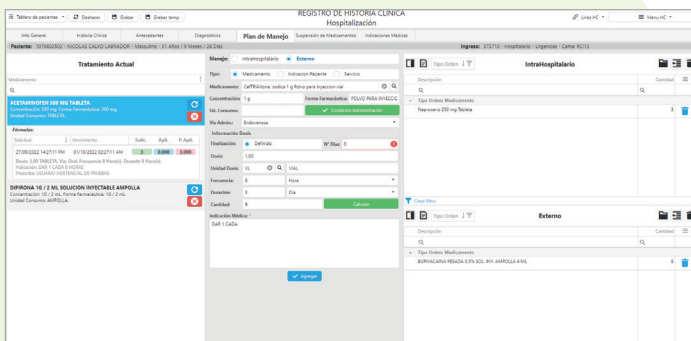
Tablero de pacientes | Deshacer | Grabar | Grabar temp.

REGISTRO DE HISTORIA CLINICA
Hospitalización

Links HC | Menu HC

Info General | Historia Clinica | Antecedentes | Diagnósticos | Plan de Manejo | Suspensión de Medicamentos | Indicaciones Médicas

Paciente: 1075602302 - NICOLAS CALVO LABRADOR - Masculino - 31 Años / 9 Meses / 26 Días

Ingreso: 373710 - Hospitalario - Urgencias - Cama: RC/13

Tratamiento Actual

Medicamento

ACETAMINOFEN 500 MG TABLETA
Concentración: 500 mg. Forma farmacéutica: 500 mg.
Unidad Consumo: TABLETA.

Fórmulas:

| Solicitud | Vencimiento | Sum. | Apli. | P. Apli. |
|---|---|---|---|---|
| 27/09/2022 14:27:11 PM | 01/10/2022 02:27:11 AM | 3 | 0.000 | 3.000 |

Dosis: 3,00 TABLETA. Vía: Oral. Frecuencia: 8 Hora(s). Durante: 8 Hora(s).
Indicación: DAR 1 CADA 8 HORAS
Prescribe: USUARIO ASISTENCIAL DE PRUEBAS

DIPIRONA 1G / 2 ML SOLUCION INYECTABLE AMPOLLA
Concentración: 1G / 2 mL. Forma farmacéutica: 1G / 2 mL.
Unidad Consumo: AMPOLLA.

Manejo: Intrahospitalario | Externo

Tipo: Medicamento | Indicación Paciente | Servicio

Medicamento: CefTRIAXona sodica 1 g Polvo para Inyeccion vial

Concentración: 1 g | Forma Farmacéutica: POLVO PARA INYECCIÓ

Ud. Consumo: | Condición Administración

Vía Admón: Endovenosa

Información Dosis

Finalización: Definida | Nº Días: 0

Dosis: 1,00

Unidad Dosis: VL | VIAL

Frecuencia: 8 | Hora

Duración: 5 | Día

Cantidad: 8 | Calcular

Indicación Médica: *
DAR 1 CADA

Agregar

IntraHospitalario

Tipo Orden

| Descripción | Cantidad |
|---|---|
| Tipo Orden: Medicamento | |
| Naproxeno 250 mg Tableta | 3 |

Crear filtro

Externo

Tipo Orden

| Descripción | Cantidad |
|---|---|
| Tipo Orden: Medicamento | |
| BUPIVACAINA PESADA 0.5% SOL. INY. AMPOLLA 4 ML | 6 |